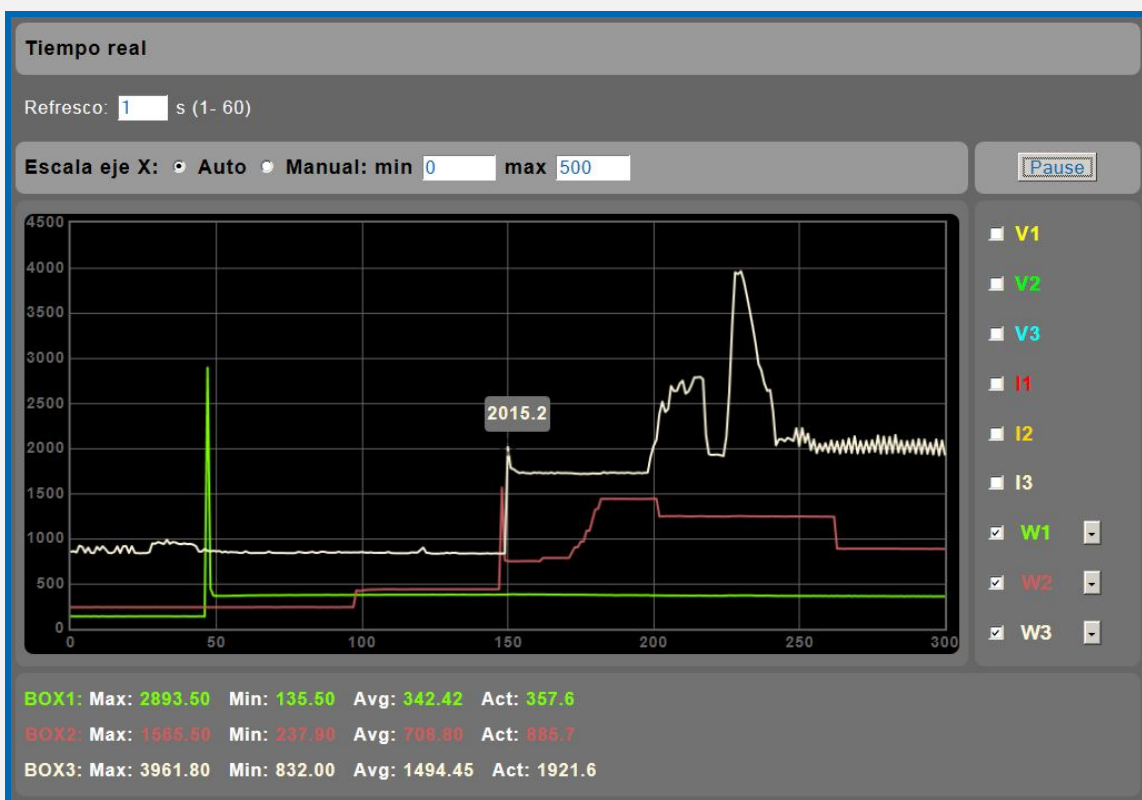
Tiempo real

Refresco: 1 s (1- 60)

Escala eje X: Auto Manual: min 0 max 500

Pause

4500
4000
3500
3000
2500
2000
1500
1000
500
0

0 50 100 150 200 250 300

2015.2

V1
V2
V3
I1
I2
I3
W1
W2
W3

BOX1: Max: 2893.50 Min: 135.50 Avg: 342.42 Act: 357.6

BOX2: Max: 1565.50 Min: 237.90 Avg: 708.80 Act: 885.7

BOX3: Max: 3961.80 Min: 832.00 Avg: 1494.45 Act: 1921.6